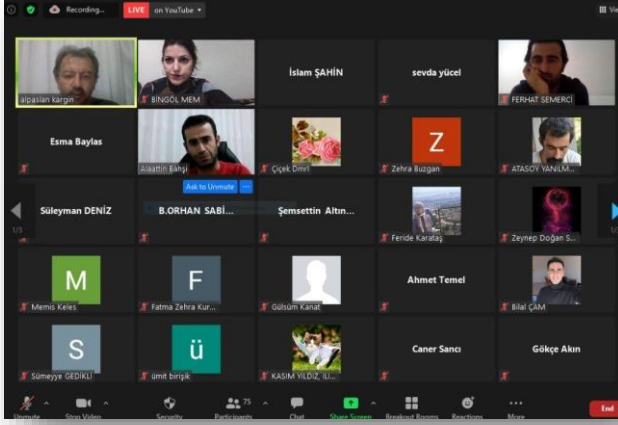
Recording...
LIVE on YouTube
View

alpaslan kargin
BİNGÖL MEM
İslam ŞAHİN
sevda yücel
FERHAT SEMERCİ

Esma Baylas
Alaattin Bahşi
Ask to Unmute
Çiçek Dmrl
Z
Zehra Buzgan
ATASOY YANILM...

1/3
Süleyman DENİZ
B.ORHAN SABİ...
Şemsettin Altın...
Feride Karataş
Zeynep Doğan S...
1/3

M
Memis Keles
F
Fatma Zehra Kur...
Gülsüm Kanat
Ahmet Temel
Bilal ÇAM

S
Sümeyye GEDİKLİ
ü
ümit birişik
KASIM YILDIZ, İL...
Caner Sancı
Gökçe Akın

Unmute
Stop Video
Security
Participants 75
Chat
Share Screen
Breakout Rooms
Reactions
More
End